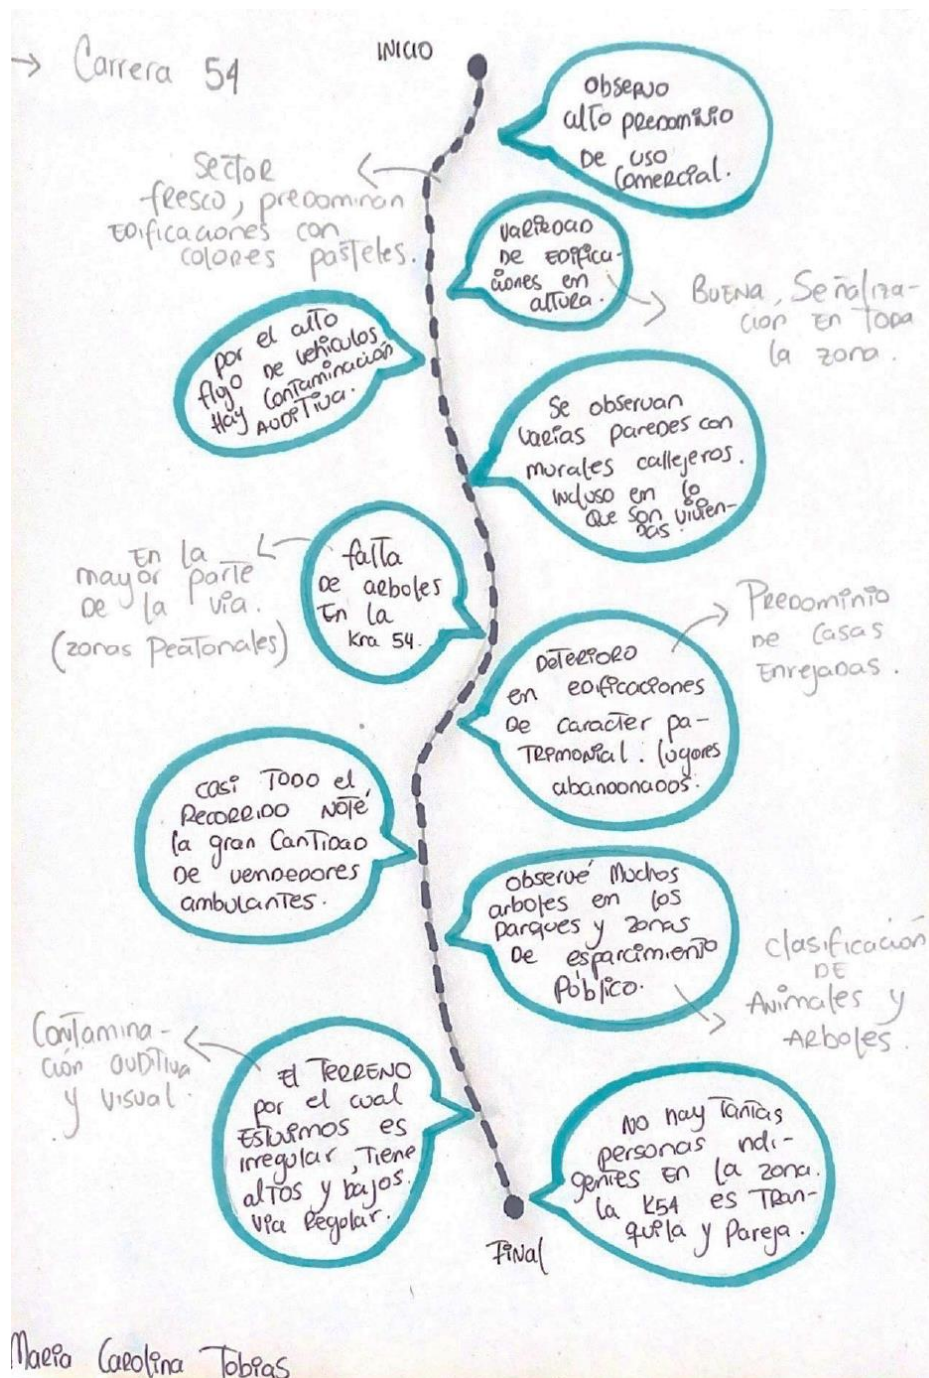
→ Carrera 54

INICIO

observo alto predominio de uso comercial.

Sector fresco, predominan edificaciones con colores pasteles.

Variedad de edificaciones en altura.

Buena, Señalización en toda la zona.

por el alto flujo de vehiculos hay contaminación auditiva.

Se observan varias paredes con murales callejeros. Incluso en lo que son viviendas.

En la mayor parte de la via. (zonas Peatonales)

falta de arboles En la kra 54.

Predominio de casas Enrejadas.

Deterioro en edificaciones de caracter patrimonial. lugares abandonados.

casi todo el Recorrido noté la gran cantidad de vendedores ambulantes.

observé Muchos arboles en los parques y zonas de esparcimiento público.

clasificación DE Animales y Arboles.

Contaminación auditiva y visual

El TERRENO por el cual Estuvimos es irregular, Tiene altos y bajos. via Regular.

No hay Tantas personas indigentes en la zona. la K54 es Tranquila y Pareja.

Final

Maria Carolina Tobias